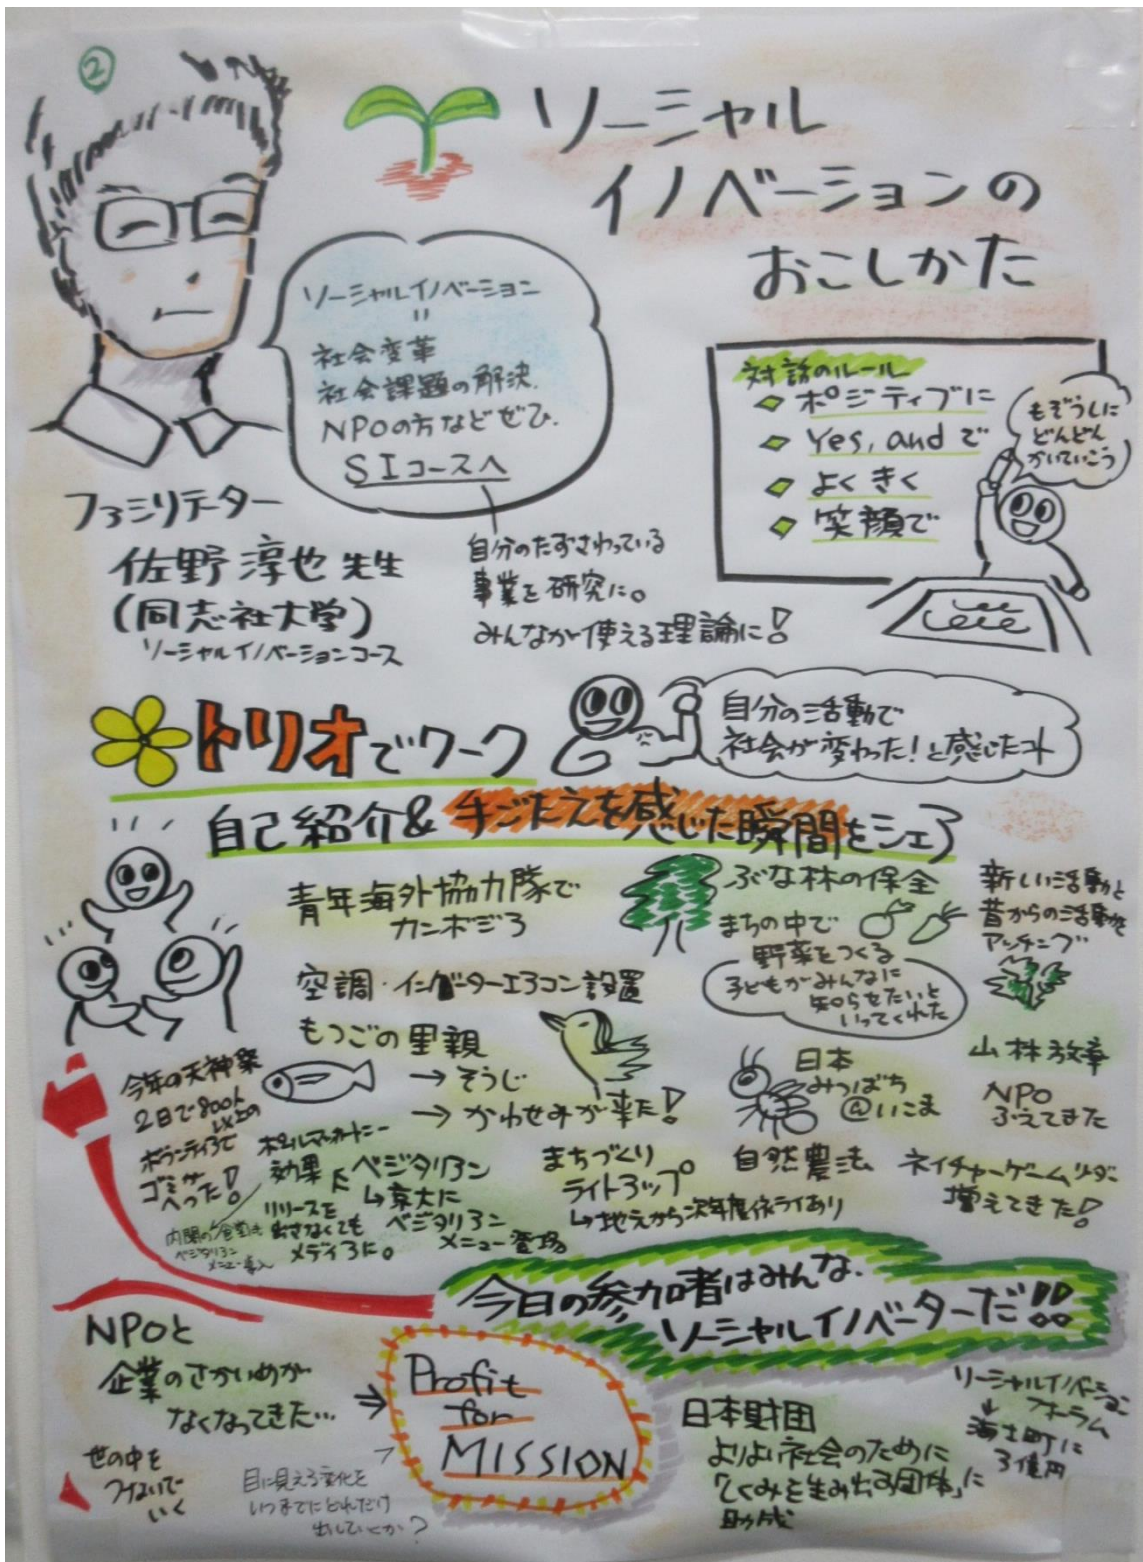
②

ソーシャル
イノベーションの
おこしかた

ソーシャルイノベーション
＝
社会変革
社会課題の解決
NPOの方などぜひ
SIコースへ

ファシリテーター
佐野淳也先生
(同志社大学)
ソーシャルイノベーションコース

自分のたずさわっている
事業を研究に。
みんなが使える理論に!

対話のルール
ポジティブに
Yes, andで
よくきく
笑顔で

もぞうしに
どんどん
かいていこう

トリオでワーク

自分の活動で
社会が変わった!と感じた时

自己紹介&手ごたえを感じた瞬間をシェア

青年海外協力隊で
カンボジア

ぶな林の保全

まちの中で
野菜をつくる
子どもがみんなに
知らせたい、と
いってくれた

新しい活動と
昔からの活動を
マッチング

空調・インバーターエアコン設置

もつごの里親
→そうじ
→かわせみが来た!

今年の天神祭
2日で800人以上の
ボランティアで
ゴミが
へった!

本山マスメディアー
効果
リリースを
出さなくても
メディアに。

ベジタリアン
京大に
ベジタリアン
メニュー登場

内閣の会合で
ベジタリアン
メニュー導入

まちづくり
ライトアップ
地元から次年度依ライあり

日本
みつばち
@いこま

自然農法

山林改革

NPO
ふえてきた

ネイチャーゲーム少年
増えてきた!

今日の参加者はみんな
ソーシャルイノベーターだ!!

NPOと
企業のさかいめが
なくなってきた…

Profit
for
MISSION

世の中を
つないで
いく

目に見える変化を
いつまでにどれだけ
出していくか?

日本財団
よりよい社会のために
「しくみを生み出す団体」に
助成

ソーシャルイノベーション
フォーラム
↓
海士町に
3億円